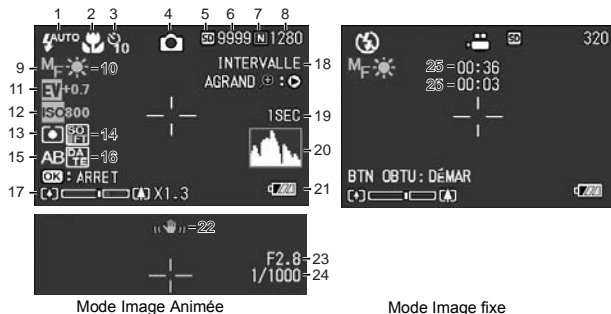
1 2 3 4 5 6 7 8

AUTO 10 9999 N 1280

9 M F 10

11 EV +0.7

12 ISO800

13 14

15 AB DA TE 16

OK : ARRET

17 X1.3

INTERVALLE 18

AGRAND

1SEC 19

20

21

22

F2.8 23

1/1000 24

Mode Image Animée

M F

25 = 00:36

26 = 00:03

BTN OBTU : DÉMAR

320

Mode Image fixe